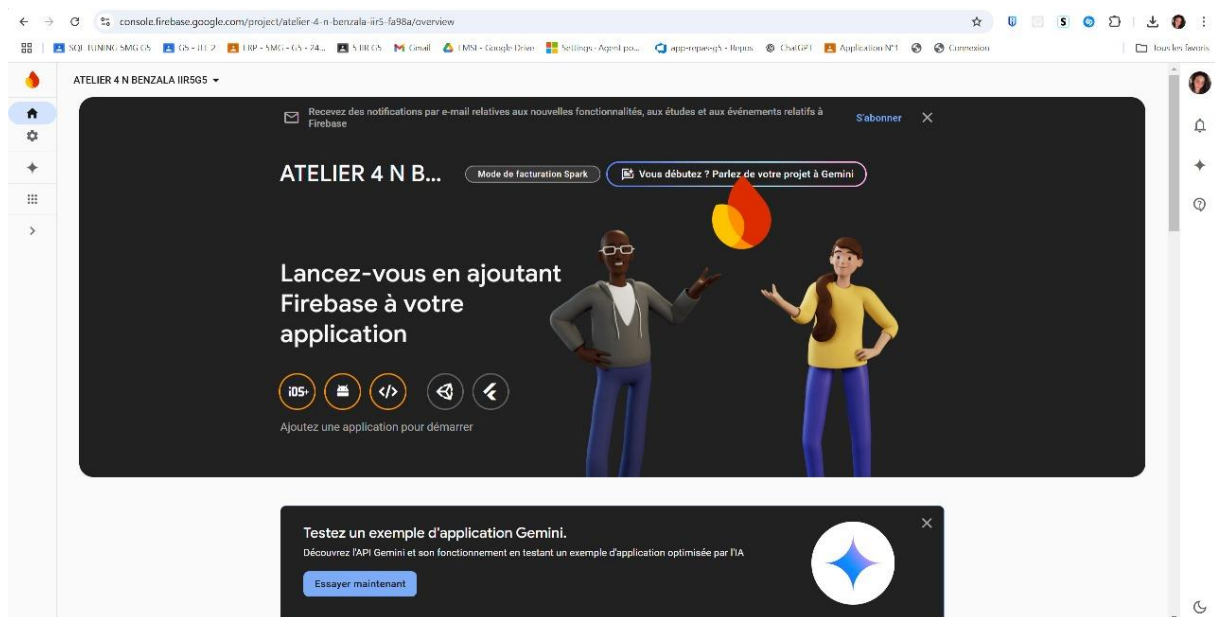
console.firebase.google.com/project/atelier-4-n-benzala-iir5-fa98a/overview

SQL TUNING SMG G5 | G5 - IT 2 | ERP - SMG - G5 - 24... | 5 BI G5 | Gmail | EMSI - Google Drive | Settings - Agent po... | app-repas-g5 - Repos | ChatGPT | Application N°1 | Connexion | Tous les favoris

ATELIER 4 N BENZALA IIR5G5

Recevez des notifications par e-mail relatives aux nouvelles fonctionnalités, aux études et aux événements relatifs à Firebase

S'abonner

ATELIER 4 N B...

Mode de facturation Spark

Vous débutez ? Parlez de votre projet à Gemini

Lancez-vous en ajoutant Firebase à votre application

iOS+

Ajoutez une application pour démarrer

Testez un exemple d'application Gemini.

Découvrez l'API Gemini et son fonctionnement en testant un exemple d'application optimisée par l'IA

Essayer maintenant